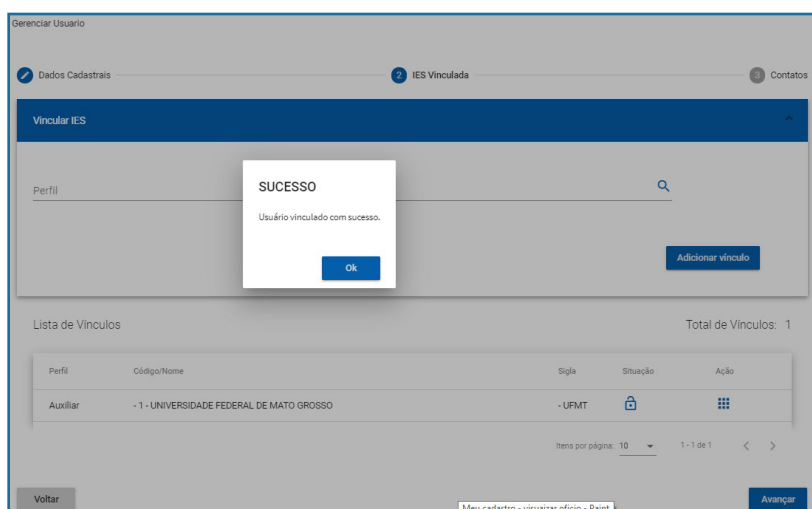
Gerenciar Usuario

Dados Cadastrais

2 IES Vinculada

3 Contatos

Vincular IES

Perfil

SUCESSO

Usuário vinculado com sucesso.

Ok

Adicionar vínculo

Lista de Vinculos

Total de Vínculos: 1

| Perfil | Código/Nome | Sigla | Situação | Ação |
|---|---|---|---|---|
| Auxiliar | - 1 - UNIVERSIDADE FEDERAL DE MATO GROSSO | - UFMT | | |

Itens por página: 10

1 - 1 de 1

Voltar

Meu cadastro - visualizar oficio - Paint

Avançar